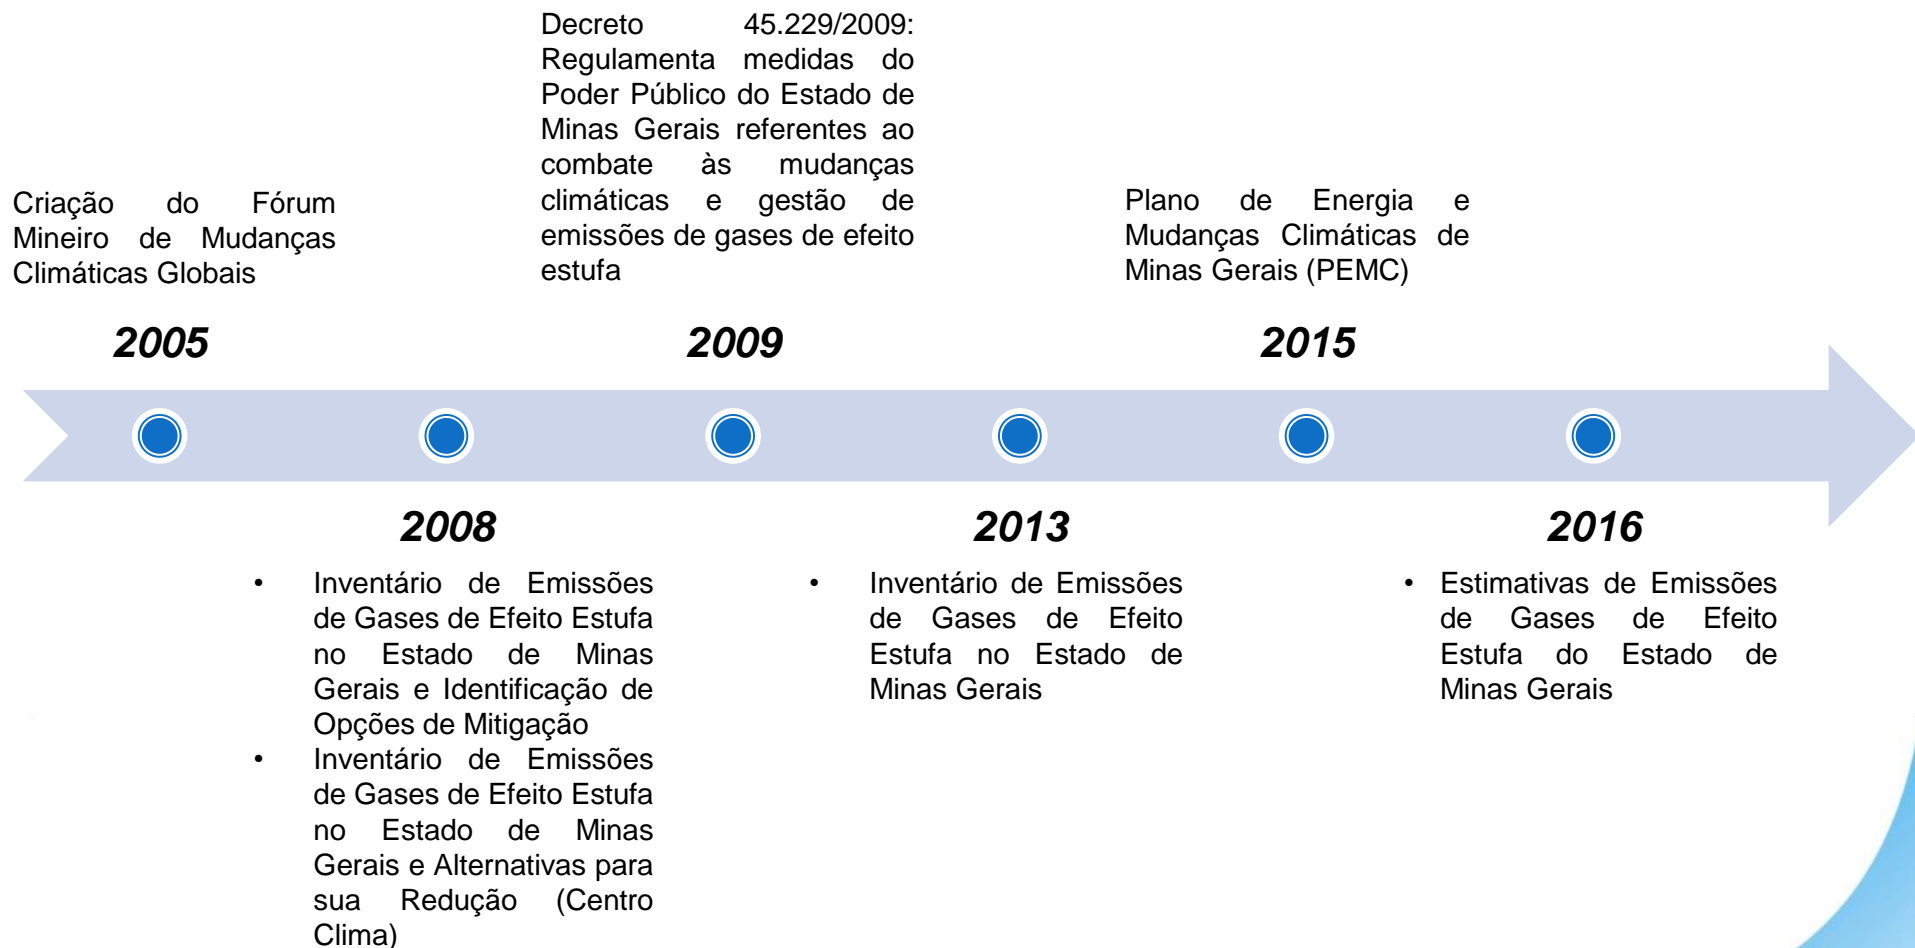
Criação do Fórum Mineiro de Mudanças Climáticas Globais

2005

Decreto 45.229/2009: Regulamenta medidas do Poder Público do Estado de Minas Gerais referentes ao combate às mudanças climáticas e gestão de emissões de gases de efeito estufa

2009

Plano de Energia e Mudanças Climáticas de Minas Gerais (PEMC)

2015

2008

- Inventário de Emissões de Gases de Efeito Estufa no Estado de Minas Gerais e Identificação de Opções de Mitigação
- Inventário de Emissões de Gases de Efeito Estufa no Estado de Minas Gerais e Alternativas para sua Redução (Centro Clima)

2013

- Inventário de Emissões de Gases de Efeito Estufa no Estado de Minas Gerais

2016

- Estimativas de Emissões de Gases de Efeito Estufa do Estado de Minas Gerais